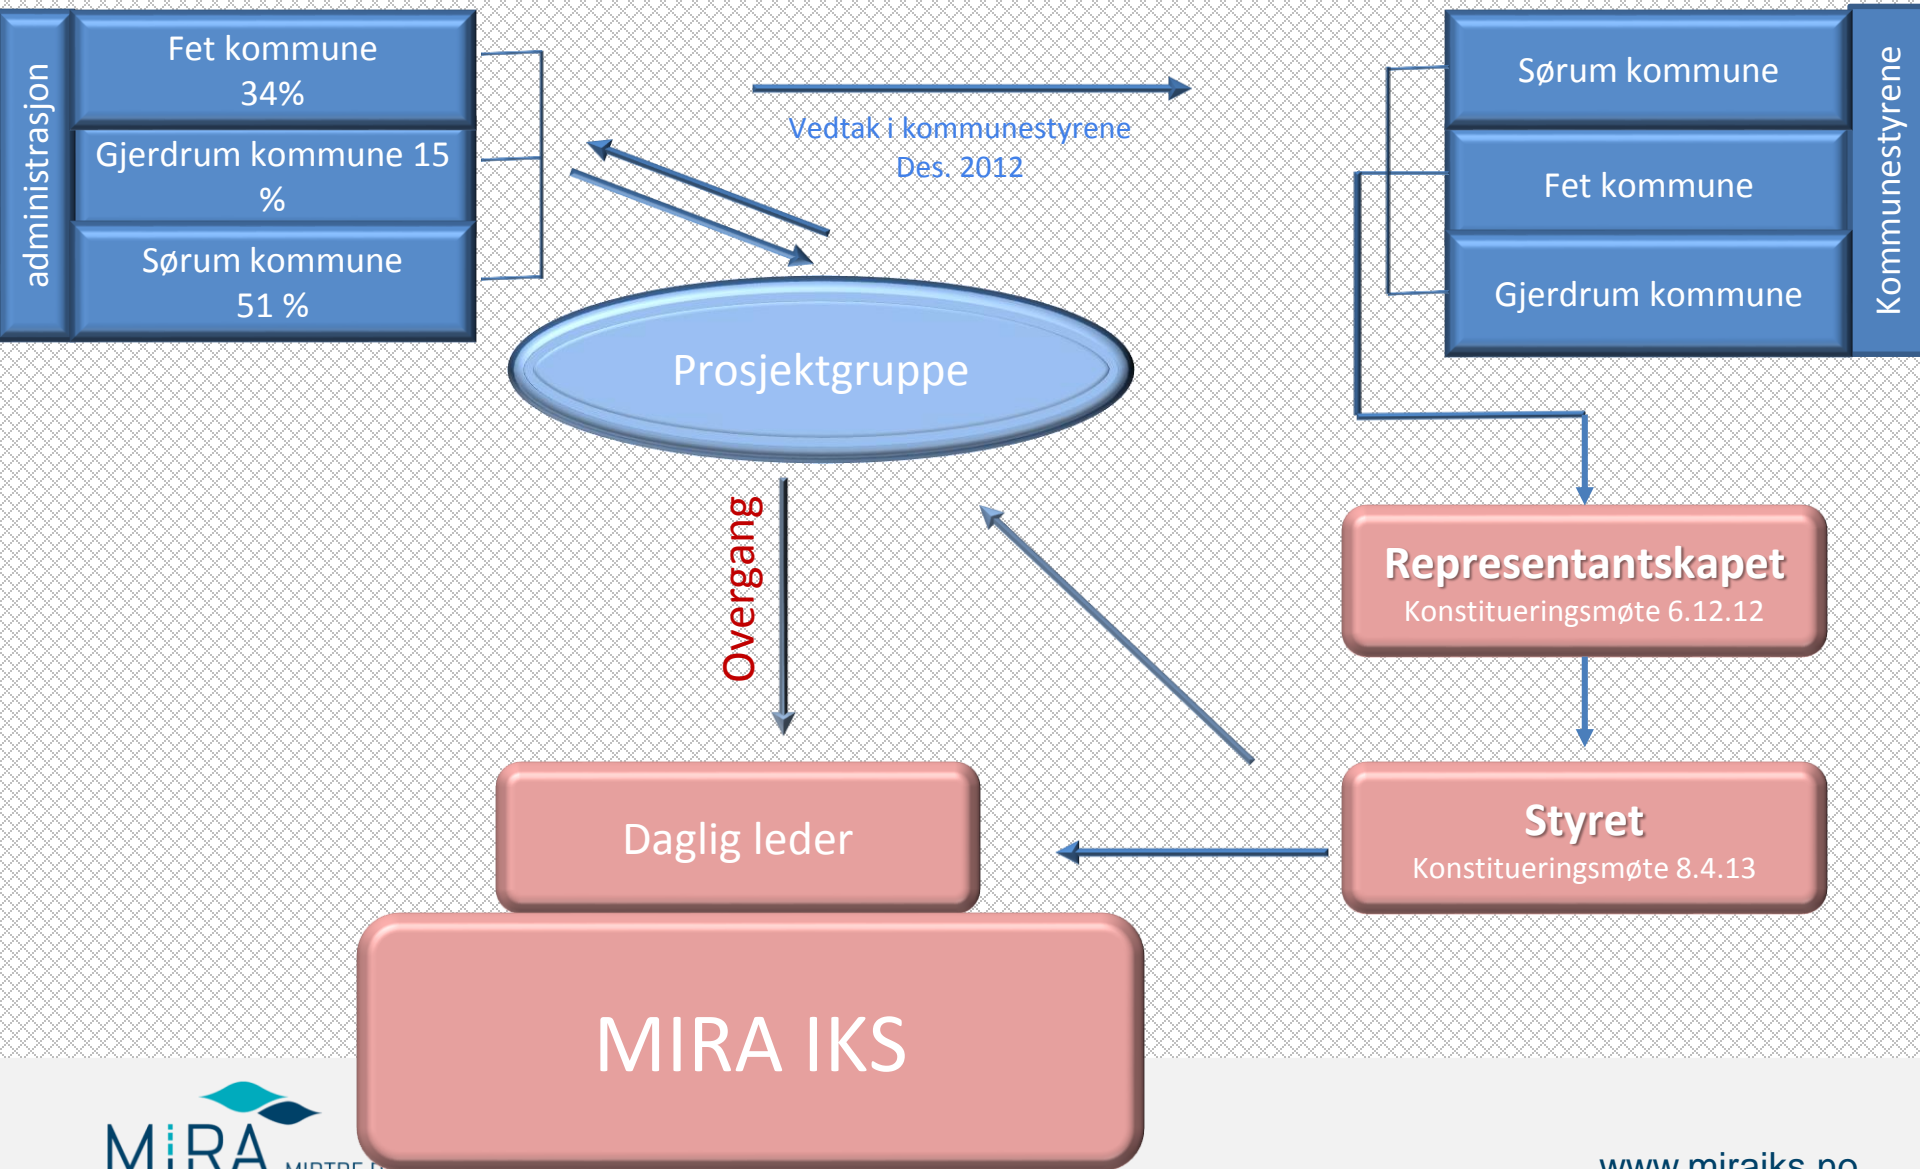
administrasjon

Fet kommune 34%

Gjerdrum kommune 15 %

Sørum kommune 51 %

Vedtak i kommunestyrene Des. 2012

Sørum kommune

Fet kommune

Gjerdrum kommune

Kommunestyrene

Prosjektgruppe

Overgang

Representantskapet
Konstitueringsmøte 6.12.12

Daglig leder

Styret
Konstitueringsmøte 8.4.13

MIRA IKS

MIRA
MIDTRE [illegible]

www.miraiks.no